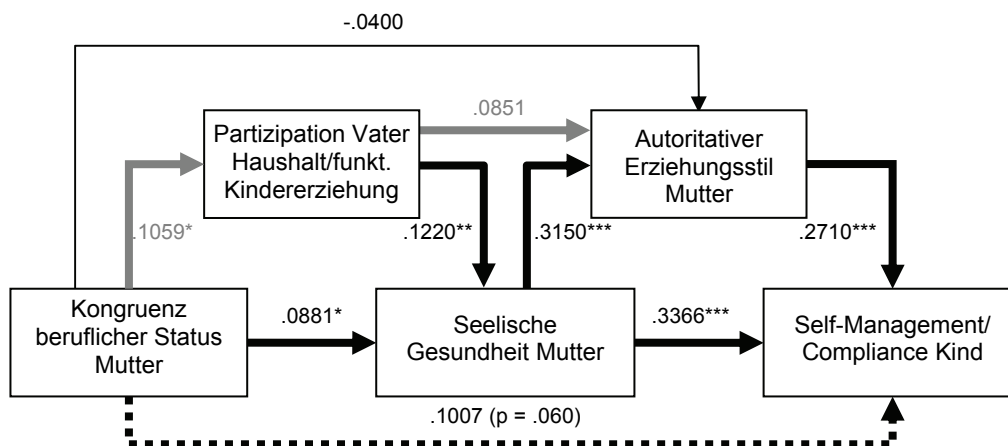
-.0400

Partizipation Vater Haushalt/funkt. Kindererziehung

.0851

Autoritativer Erziehungsstil Mutter

.1059*

.1220**

.3150***

.2710***

Kongruenz beruflicher Status Mutter

.0881*

Seelische Gesundheit Mutter

.3366***

Self-Management/ Compliance Kind

.1007 (p = .060)